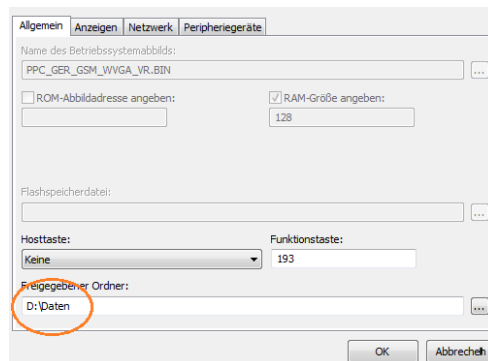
Allgemein | Anzeigen | Netzwerk | Peripheriegeräte

Name des Betriebssystemabbilds:
PPC_GER_GSM_WVGA_VR.BIN
...

ROM-Abbildadresse angeben:
RAM-Größe angeben:
128

Flashspeicherdatei:
...

Hosttaste:
Keine
Funktionstaste:
193

Freigegebener Ordner:
D:\Daten
...

OK
Abbrechen